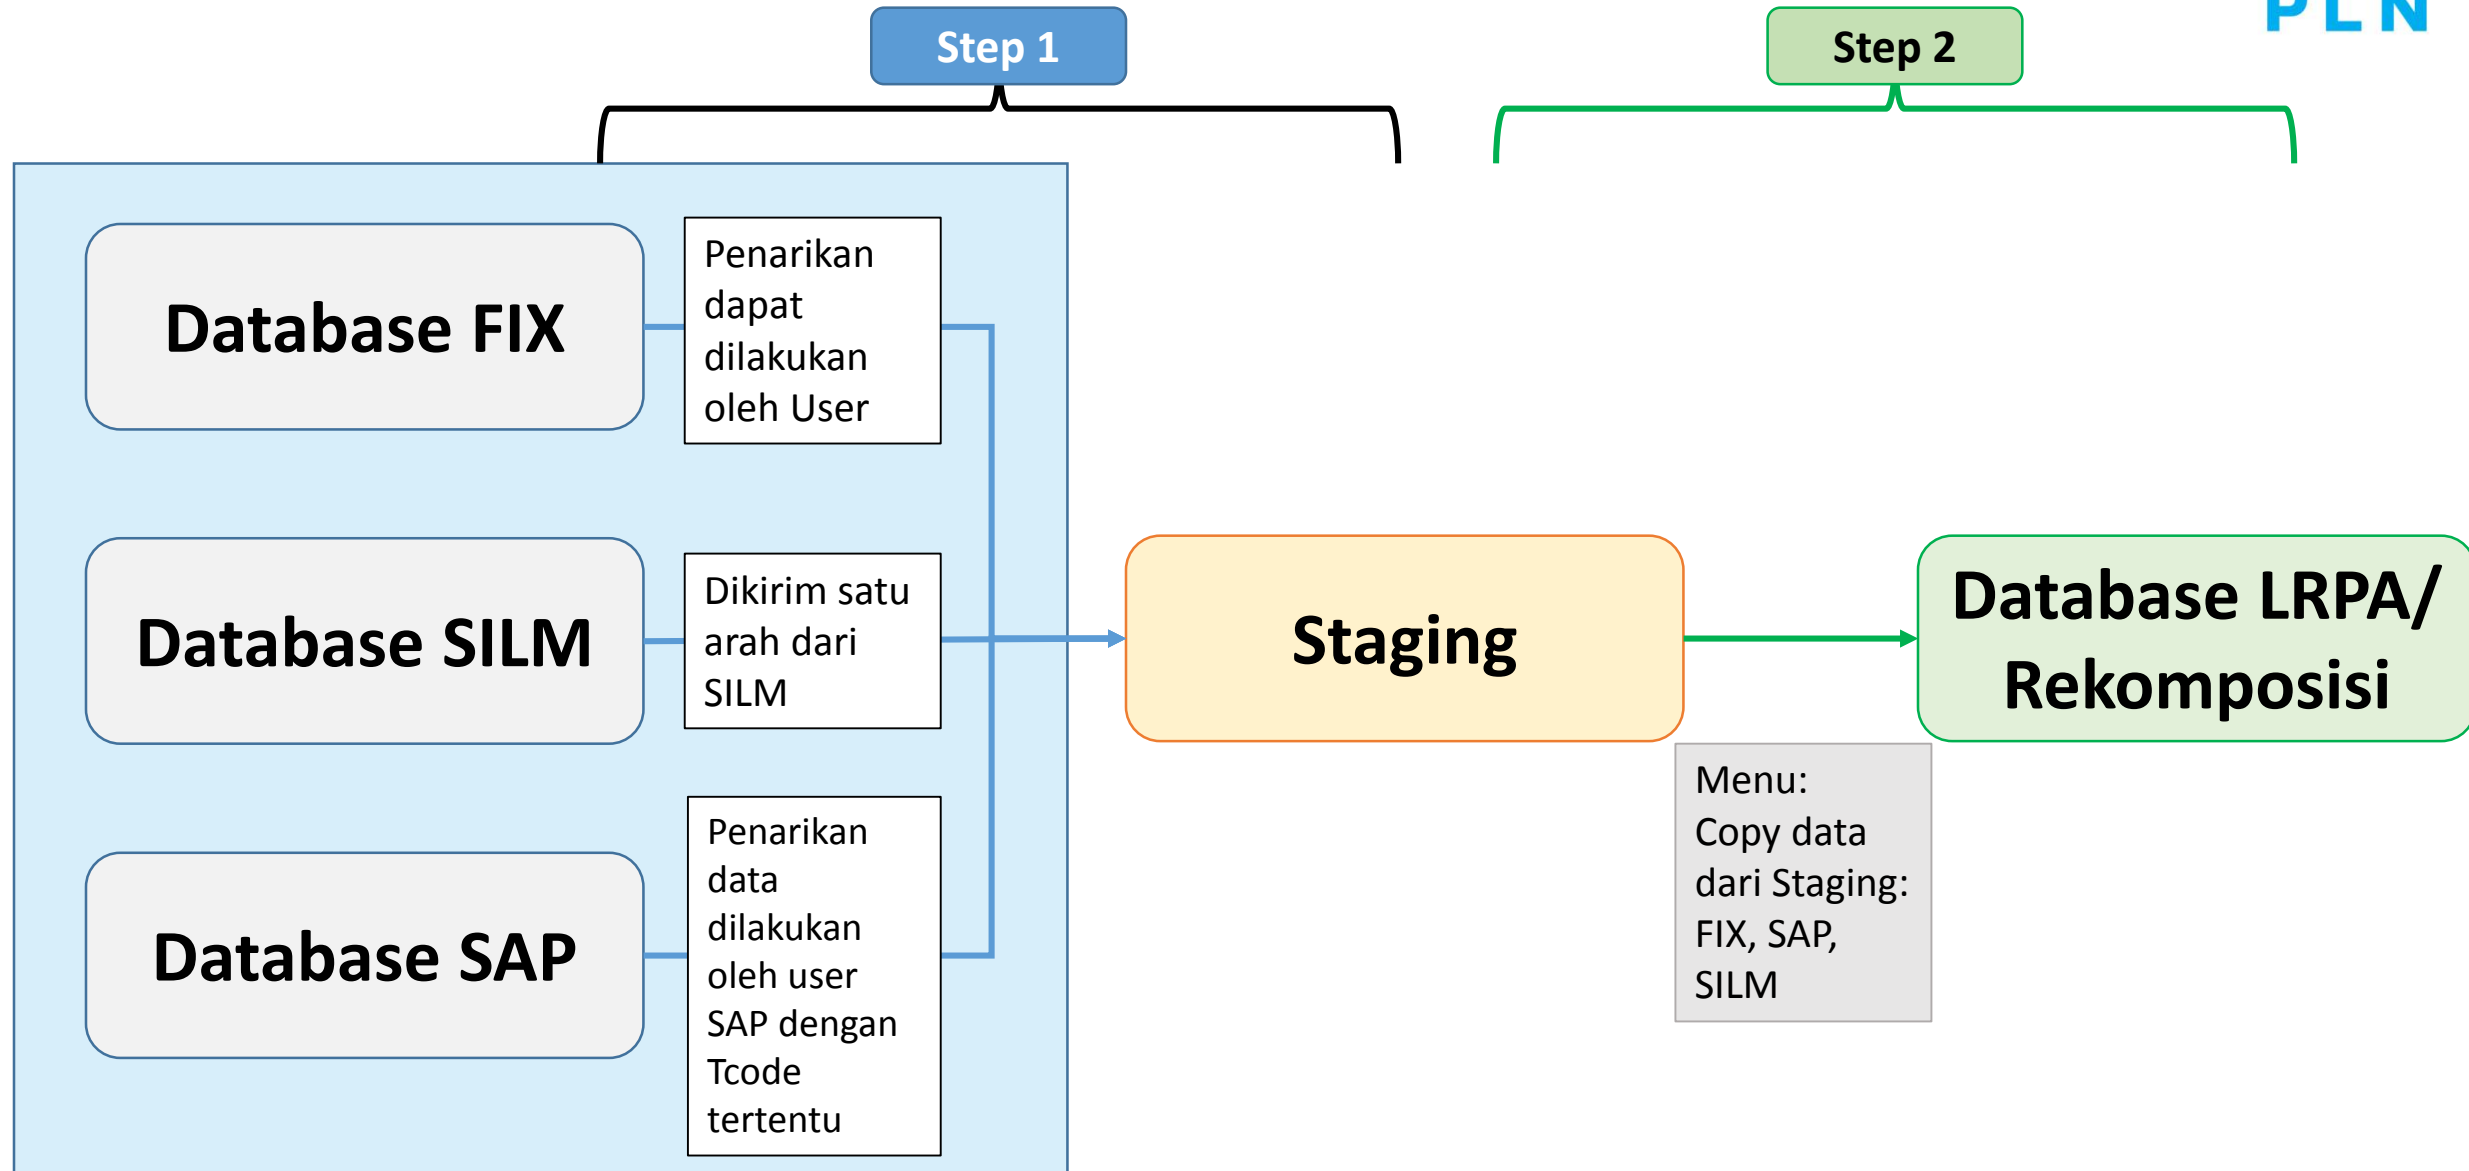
PLN

Step 1

Step 2

Database FIX

Penarikan dapat dilakukan oleh User

Database SILM

Dikirim satu arah dari SILM

Database SAP

Penarikan data dilakukan oleh user SAP dengan Tcode tertentu

Staging

Database LRPA/ Rekomposisi

Menu: Copy data dari Staging: FIX, SAP, SILM